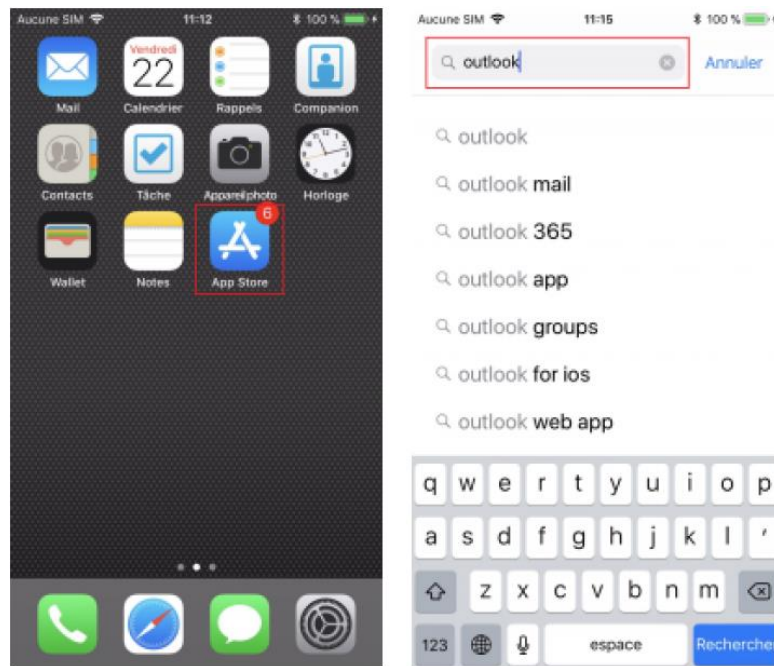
Aucune SIM 11:12 100 %

Vendredi 22

Mail
Calendrier
Rappels
Companion
Contacts
Tâche
Appareil photo
Horloge
Wallet
Notes
6
App Store

Aucune SIM 11:15 100 %

outlook
Annuler

outlook
outlook mail
outlook 365
outlook app
outlook groups
outlook for ios
outlook web app

q w e r t y u i o p
a s d f g h j k l '
z x c v b n m
123 espace Recherche